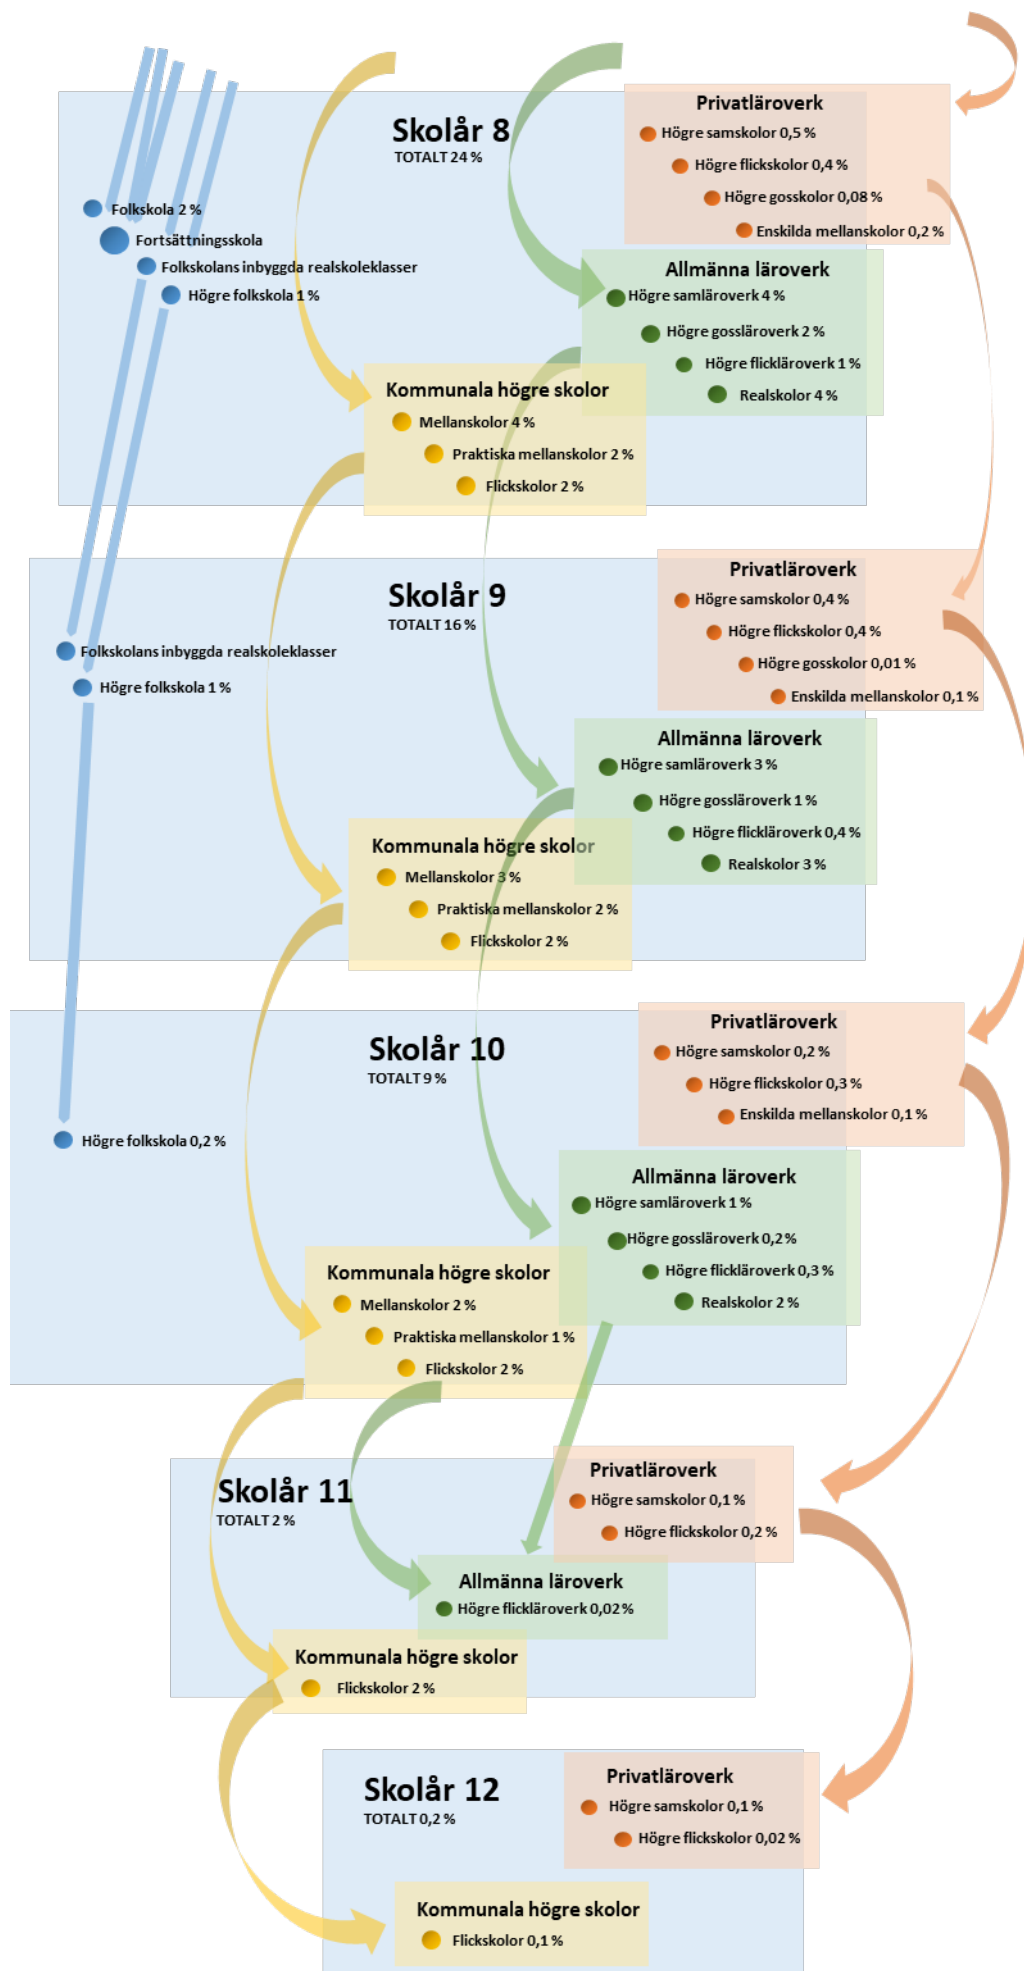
Skolår 8
TOTALT 24 %

Folkskola 2 %
Fortsättningsskola
Folkskolans inbyggda realskoleklasser
Högre folkskola 1 %

Privatläroverk
Högre samskolor 0,5 %
Högre flickskolor 0,4 %
Högre gosskolor 0,08 %
Enskilda mellanskolor 0,2 %

Allmänna läroverk
Högre samläroverk 4 %
Högre gossläroverk 2 %
Högre flickläroverk 1 %
Realskolor 4 %

Kommunala högre skolor
Mellanskolor 4 %
Praktiska mellanskolor 2 %
Flickskolor 2 %

Skolår 9
TOTALT 16 %

Folkskolans inbyggda realskoleklasser
Högre folkskola 1 %

Privatläroverk
Högre samskolor 0,4 %
Högre flickskolor 0,4 %
Högre gosskolor 0,01 %
Enskilda mellanskolor 0,1 %

Allmänna läroverk
Högre samläroverk 3 %
Högre gossläroverk 1 %
Högre flickläroverk 0,4 %
Realskolor 3 %

Kommunala högre skolor
Mellanskolor 3 %
Praktiska mellanskolor 2 %
Flickskolor 2 %

Skolår 10
TOTALT 9 %

Högre folkskola 0,2 %

Privatläroverk
Högre samskolor 0,2 %
Högre flickskolor 0,3 %
Enskilda mellanskolor 0,1 %

Allmänna läroverk
Högre samläroverk 1 %
Högre gossläroverk 0,2 %
Högre flickläroverk 0,3 %
Realskolor 2 %

Kommunala högre skolor
Mellanskolor 2 %
Praktiska mellanskolor 1 %
Flickskolor 2 %

Skolår 11
TOTALT 2 %

Privatläroverk
Högre samskolor 0,1 %
Högre flickskolor 0,2 %

Allmänna läroverk
Högre flickläroverk 0,02 %

Kommunala högre skolor
Flickskolor 2 %

Skolår 12
TOTALT 0,2 %

Privatläroverk
Högre samskolor 0,1 %
Högre flickskolor 0,02 %

Kommunala högre skolor
Flickskolor 0,1 %